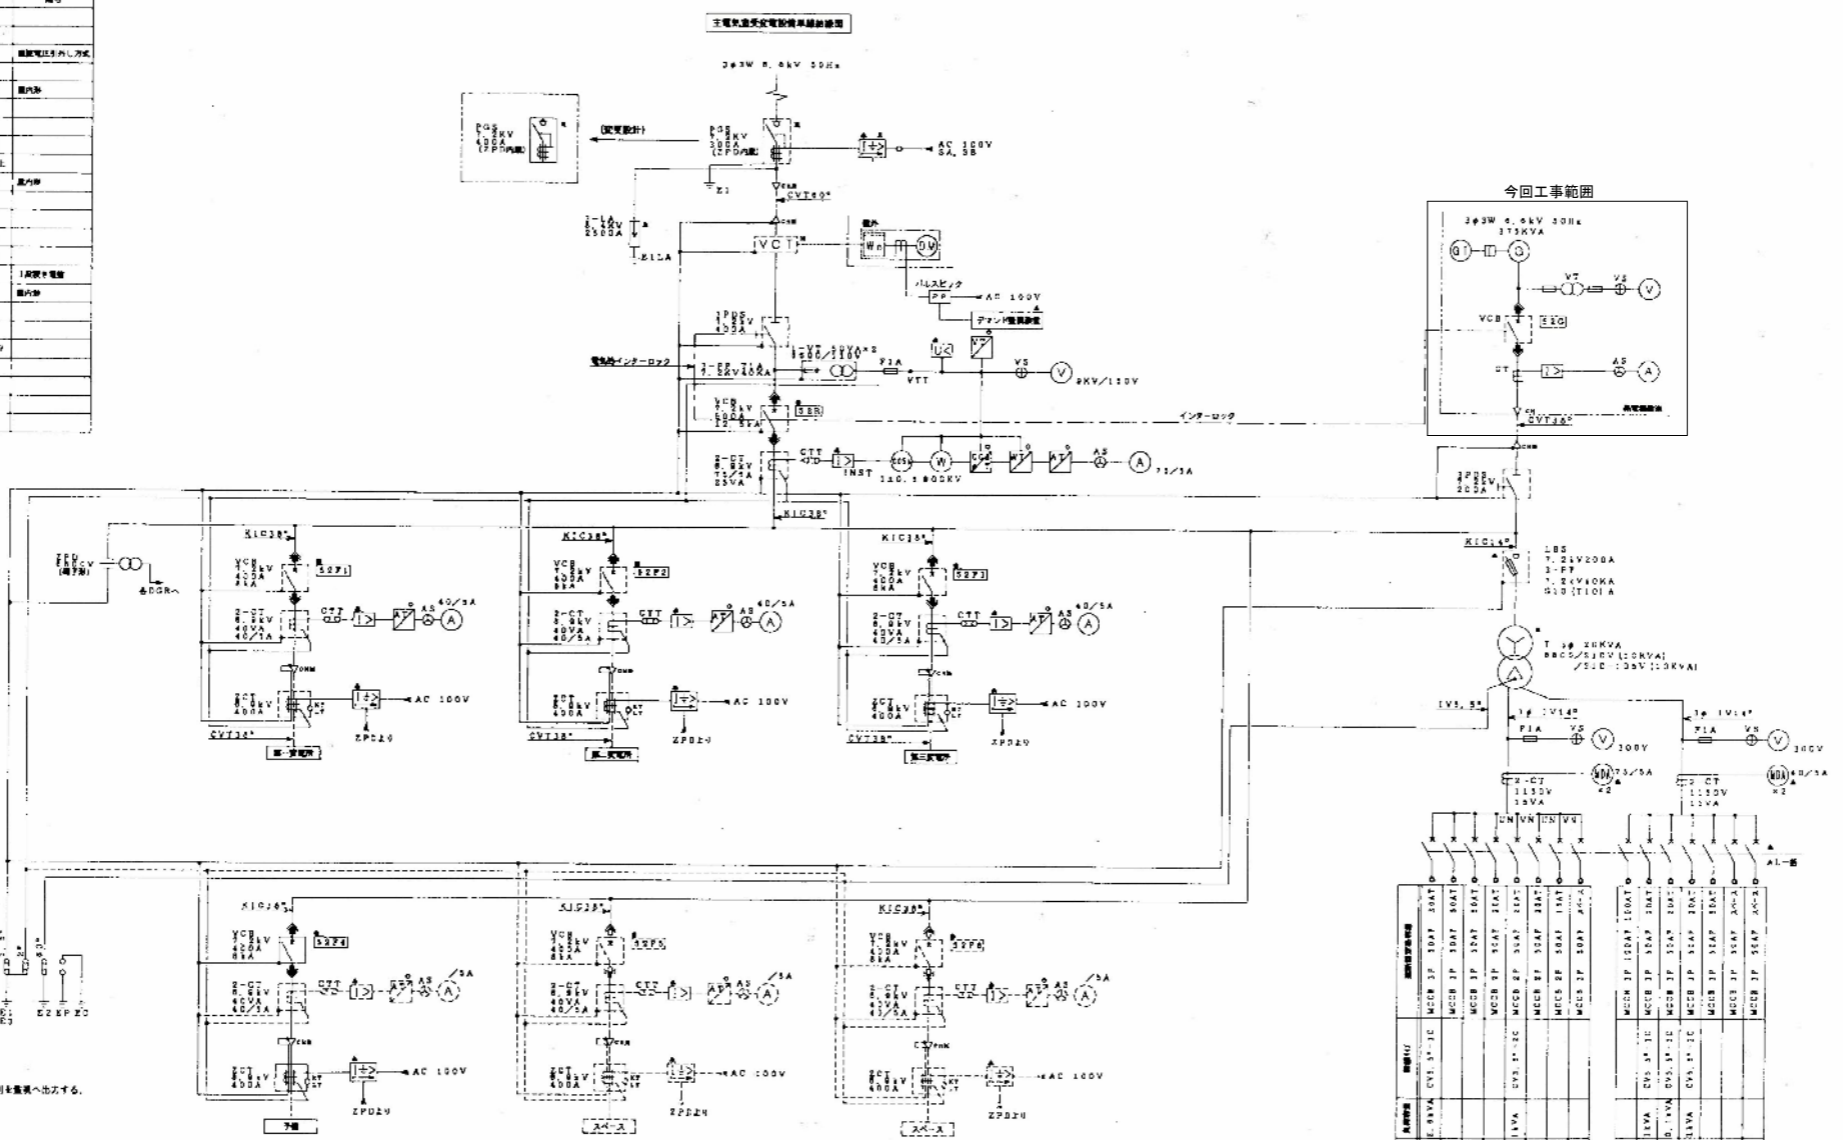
主電気室受変電設備単線結線図

3φ3W 6.6kV 50Hz

PGS 7.2kV 400A (ZPD内蔵)

(変更設計)

PGS 7.2kV 300A (ZPD内蔵)

AC 100V

E1

CVT60°

LA 8.4kV 2500A

E1LA

VCT

パルスピック

PP

AC 100V

デマンド監視装置

PDS 7.2kV 400A

VT 7.2kV

電気的インターロック

F1A

VTT

VS

110V

52R

インターロック

CT

INST

AS

75/5A

KIC38°

KIC38°

KIC38°

KIC38°

ZPD 6.6kV (端子)

各DGRへ

VCB 7.2kV 400A 8kA

52F1

52F2

52F3

2-CT 6.6kV 40VA 40/5A

CTT

AS 40/5A

ZCT 6.6kV 400A

AC 100V

ZPDより

CVT38°

第一変電所

第二変電所

第三変電所

KIC38°

52F4

52F5

52F6

AS /5A

予備

スペース

スペース

今回工事範囲

3φ3W 6.6kV 50Hz 375KVA

G

VT

VS

V

VCB

52G

CT

AS

A

CVT38°

3PDS 7.2kV 200A

KIC14°

LBS 7.2kV200A 3-PF 7.2kV40A

T 1φ 20KVA

1φ IV14°

F1A

VS

V

200V

100V

2-CT

AL-1へ

MCCB 3P

E1 E2 EP E3